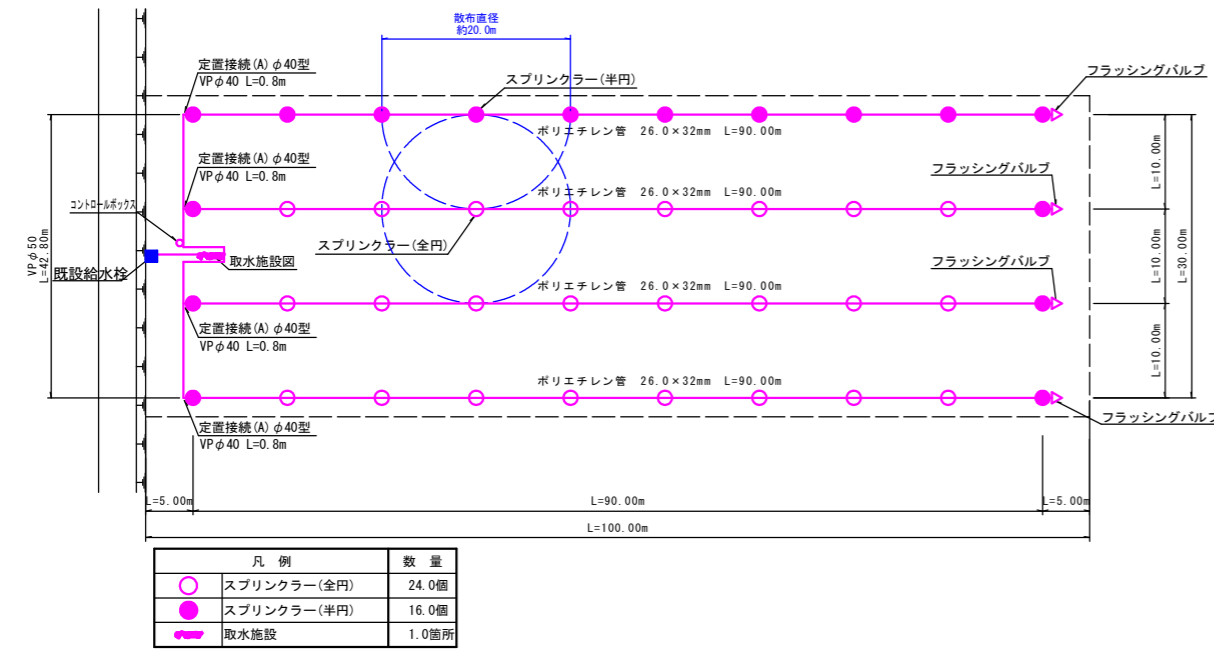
散布直径
約20.0m

定置接続(A)φ40型
VPφ40 L=0.8m

スプリンクラー(半円)

フラッシングバルブ

ポリエチレン管 26.0×32mm L=90.00m

定置接続(A)φ40型
VPφ40 L=0.8m

コントロールボックス

ポリエチレン管 26.0×32mm L=90.00m

フラッシングバルブ

VPφ50
L=42.80m

既設給水栓

スプリンクラー(全円)

取水施設図

フラッシングバルブ

ポリエチレン管 26.0×32mm L=90.00m

L=10.00m
L=10.00m
L=10.00m
L=30.00m

定置接続(A)φ40型
VPφ40 L=0.8m

ポリエチレン管 26.0×32mm L=90.00m

定置接続(A)φ40型
VPφ40 L=0.8m

フラッシングバルブ

L=5.00m
L=90.00m
L=5.00m
L=100.00m

| 凡 例 | | 数 量 |
|---|---|---|
| | スプリンクラー(全円) | 24.0個 |
| | スプリンクラー(半円) | 16.0個 |
| | 取水施設 | 1.0箇所 |